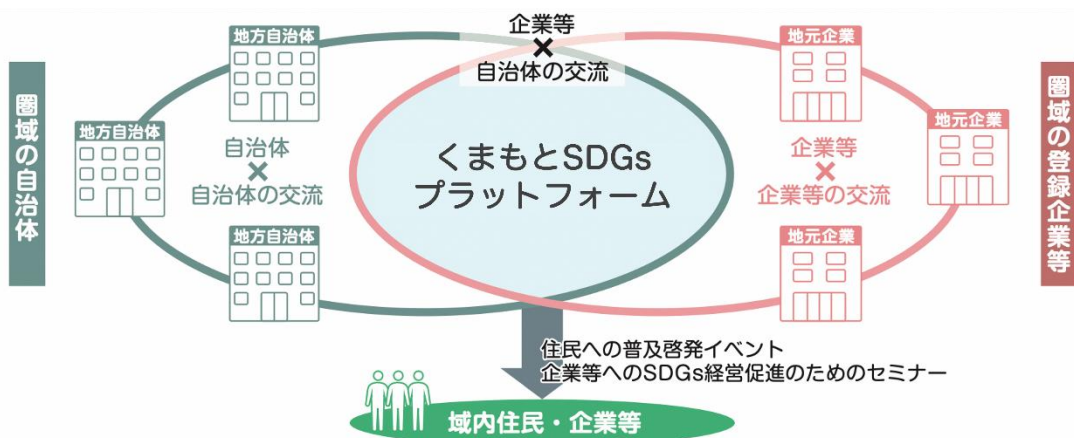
圏域の自治体

地方自治体

地方自治体

自治体
×
自治体の交流

地方自治体

企業等
×
自治体の交流

くまもとSDGs
プラットフォーム

地元企業

地元企業

企業等
×
企業等の交流

地元企業

圏域の登録企業等

住民への普及啓発イベント
企業等へのSDGs経営促進のためのセミナー

域内住民・企業等